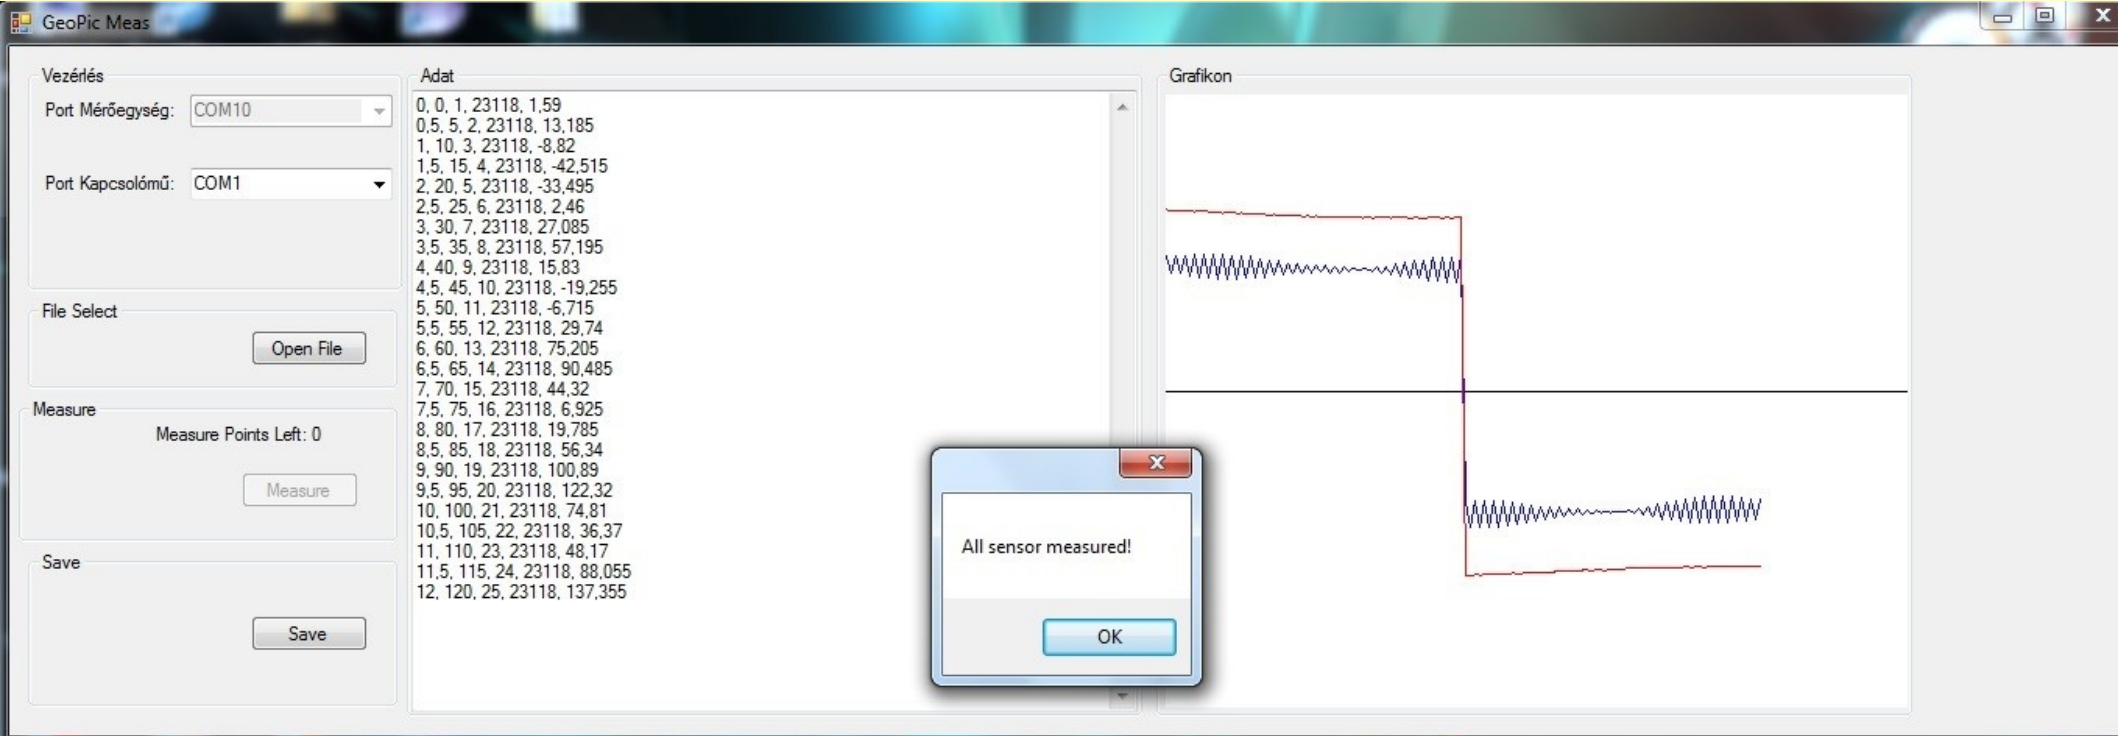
GeoPic Meas

Vezérlés

Port Mérőegység: COM10

Port Kapcsolómű: COM1

File Select

Open File

Measure

Measure Points Left: 0

Measure

Save

Save

Adat

0, 0, 1, 23118, 1,59
0,5, 5, 2, 23118, 13,185
1, 10, 3, 23118, -8,82
1,5, 15, 4, 23118, -42,515
2, 20, 5, 23118, -33,495
2,5, 25, 6, 23118, 2,46
3, 30, 7, 23118, 27,085
3,5, 35, 8, 23118, 57,195
4, 40, 9, 23118, 15,83
4,5, 45, 10, 23118, -19,255
5, 50, 11, 23118, -6,715
5,5, 55, 12, 23118, 29,74
6, 60, 13, 23118, 75,205
6,5, 65, 14, 23118, 90,485
7, 70, 15, 23118, 44,32
7,5, 75, 16, 23118, 6,925
8, 80, 17, 23118, 19,785
8,5, 85, 18, 23118, 56,34
9, 90, 19, 23118, 100,89
9,5, 95, 20, 23118, 122,32
10, 100, 21, 23118, 74,81
10,5, 105, 22, 23118, 36,37
11, 110, 23, 23118, 48,17
11,5, 115, 24, 23118, 88,055
12, 120, 25, 23118, 137,355

Grafikon

All sensor measured!

OK